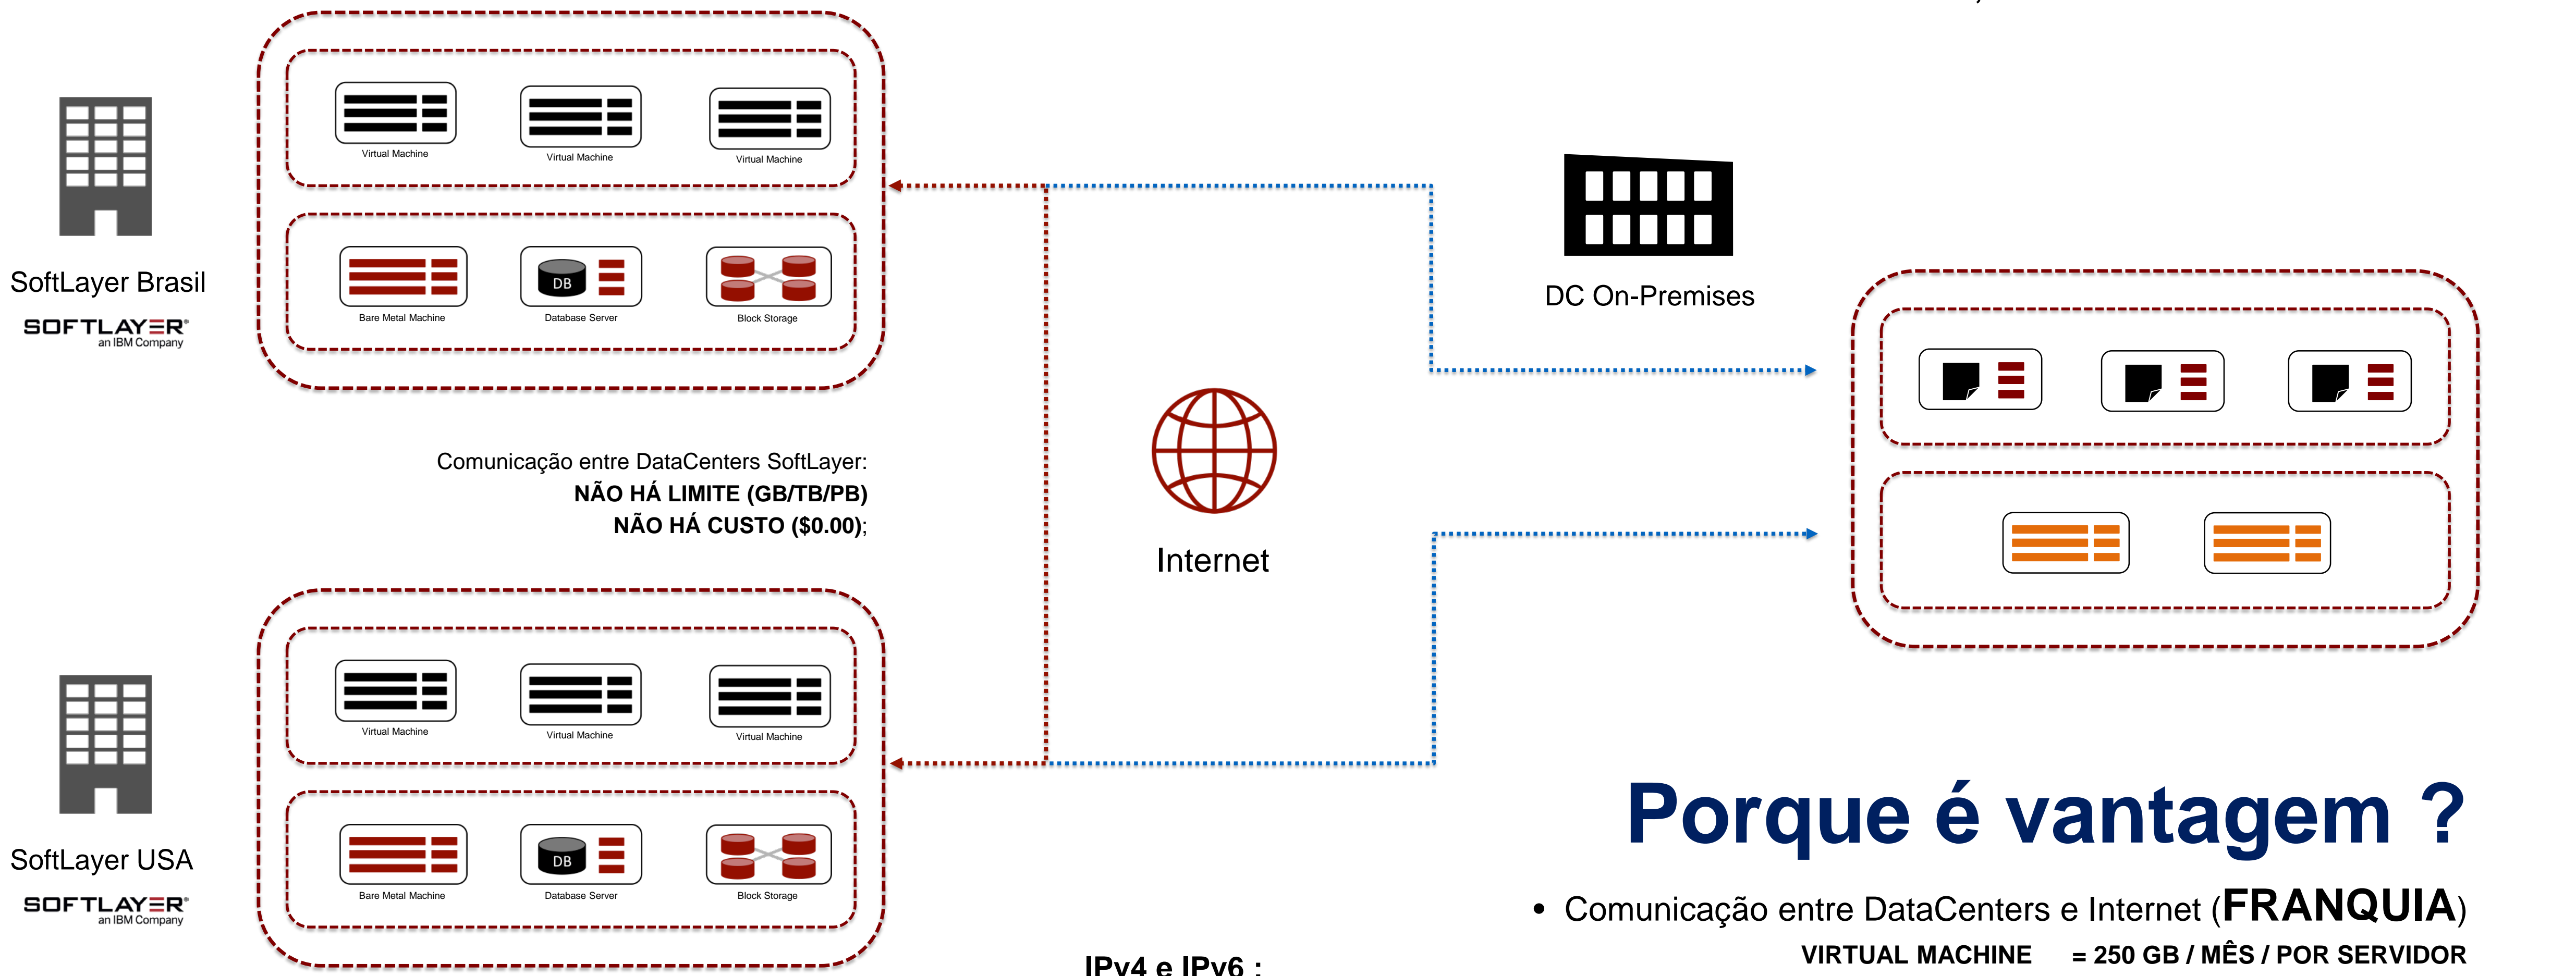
Virtual Machine
Virtual Machine
Virtual Machine
Bare Metal Machine
DB
Database Server
Block Storage

SoftLayer Brasil
SOFTLAYER
an IBM Company

DC On-Premises

Comunicação entre DataCenters SoftLayer:
NÃO HÁ LIMITE (GB/TB/PB)
NÃO HÁ CUSTO ($0.00);

Internet

Virtual Machine
Virtual Machine
Virtual Machine
Bare Metal Machine
DB
Database Server
Block Storage

SoftLayer USA
SOFTLAYER
an IBM Company

Porque é vantagem ?

• Comunicação entre DataCenters e Internet (FRANQUIA)
VIRTUAL MACHINE = 250 GB / MÊS / POR SERVIDOR

IPv4 e IPv6 :